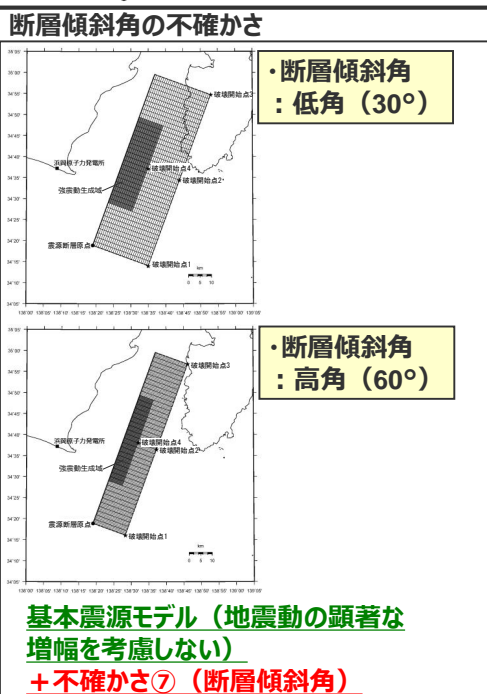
断層傾斜角の不確かさ

・断層傾斜角
：低角（30°）

破壊開始点3
浜岡原子力発電所
破壊開始点4
破壊開始点2
強震動生成域
震源断層原点
破壊開始点1
km
0 5 10

35°05'
35°00'
34°55'
34°50'
34°45'
34°40'
34°35'
34°30'
34°25'
34°20'
34°15'
34°10'
34°05'
138°00' 138°05' 138°10' 138°15' 138°20' 138°25' 138°30' 138°35' 138°40' 138°45' 138°50' 138°55' 139°00'

・断層傾斜角
：高角（60°）

破壊開始点3
浜岡原子力発電所
破壊開始点4
破壊開始点2
強震動生成域
震源断層原点
破壊開始点1
km
0 5 10

35°05'
35°00'
34°55'
34°50'
34°45'
34°40'
34°35'
34°30'
34°25'
34°20'
34°15'
34°10'
34°05'
138°00' 138°05' 138°10' 138°15' 138°20' 138°25' 138°30' 138°35' 138°40' 138°45' 138°50' 138°55' 139°00'

基本震源モデル（地震動の顕著な増幅を考慮しない）
＋不確かさ⑦（断層傾斜角）